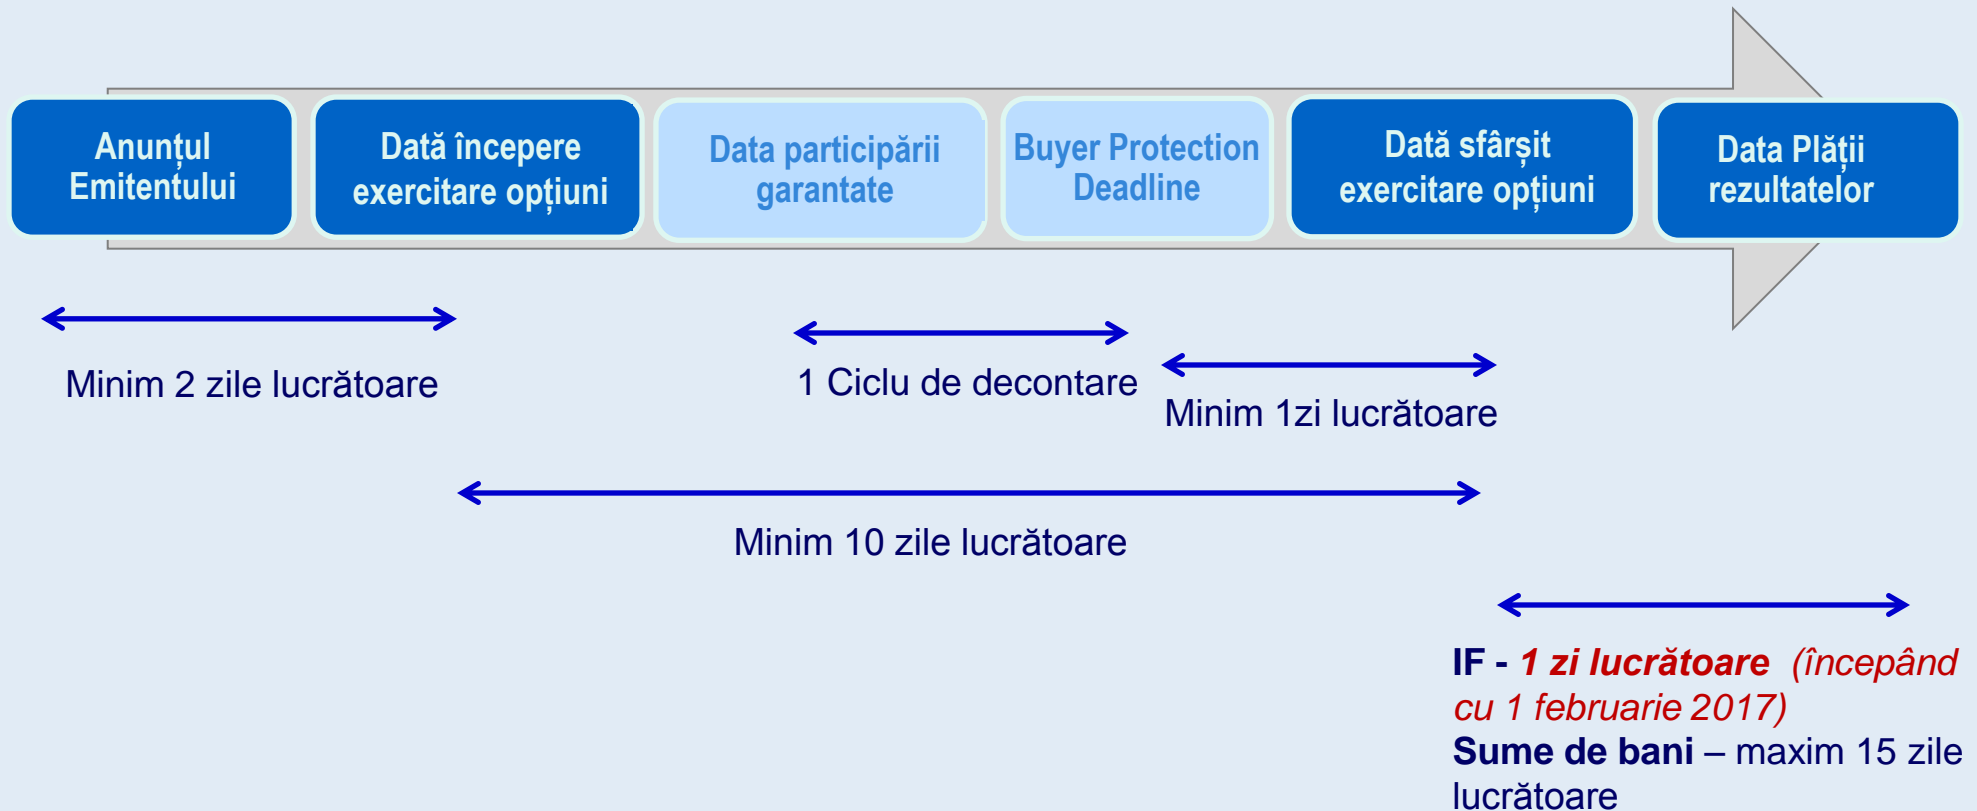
Anunțul Emitentului

Dată începere exercitare opțiuni

Data participării garantate

Buyer Protection Deadline

Dată sfârșit exercitare opțiuni

Data Plății rezultatelor

Minim 2 zile lucrătoare

1 Ciclu de decontare

Minim 1zi lucrătoare

Minim 10 zile lucrătoare

IF - 1 zi lucrătoare (începând cu 1 februarie 2017)
Sume de bani – maxim 15 zile lucrătoare